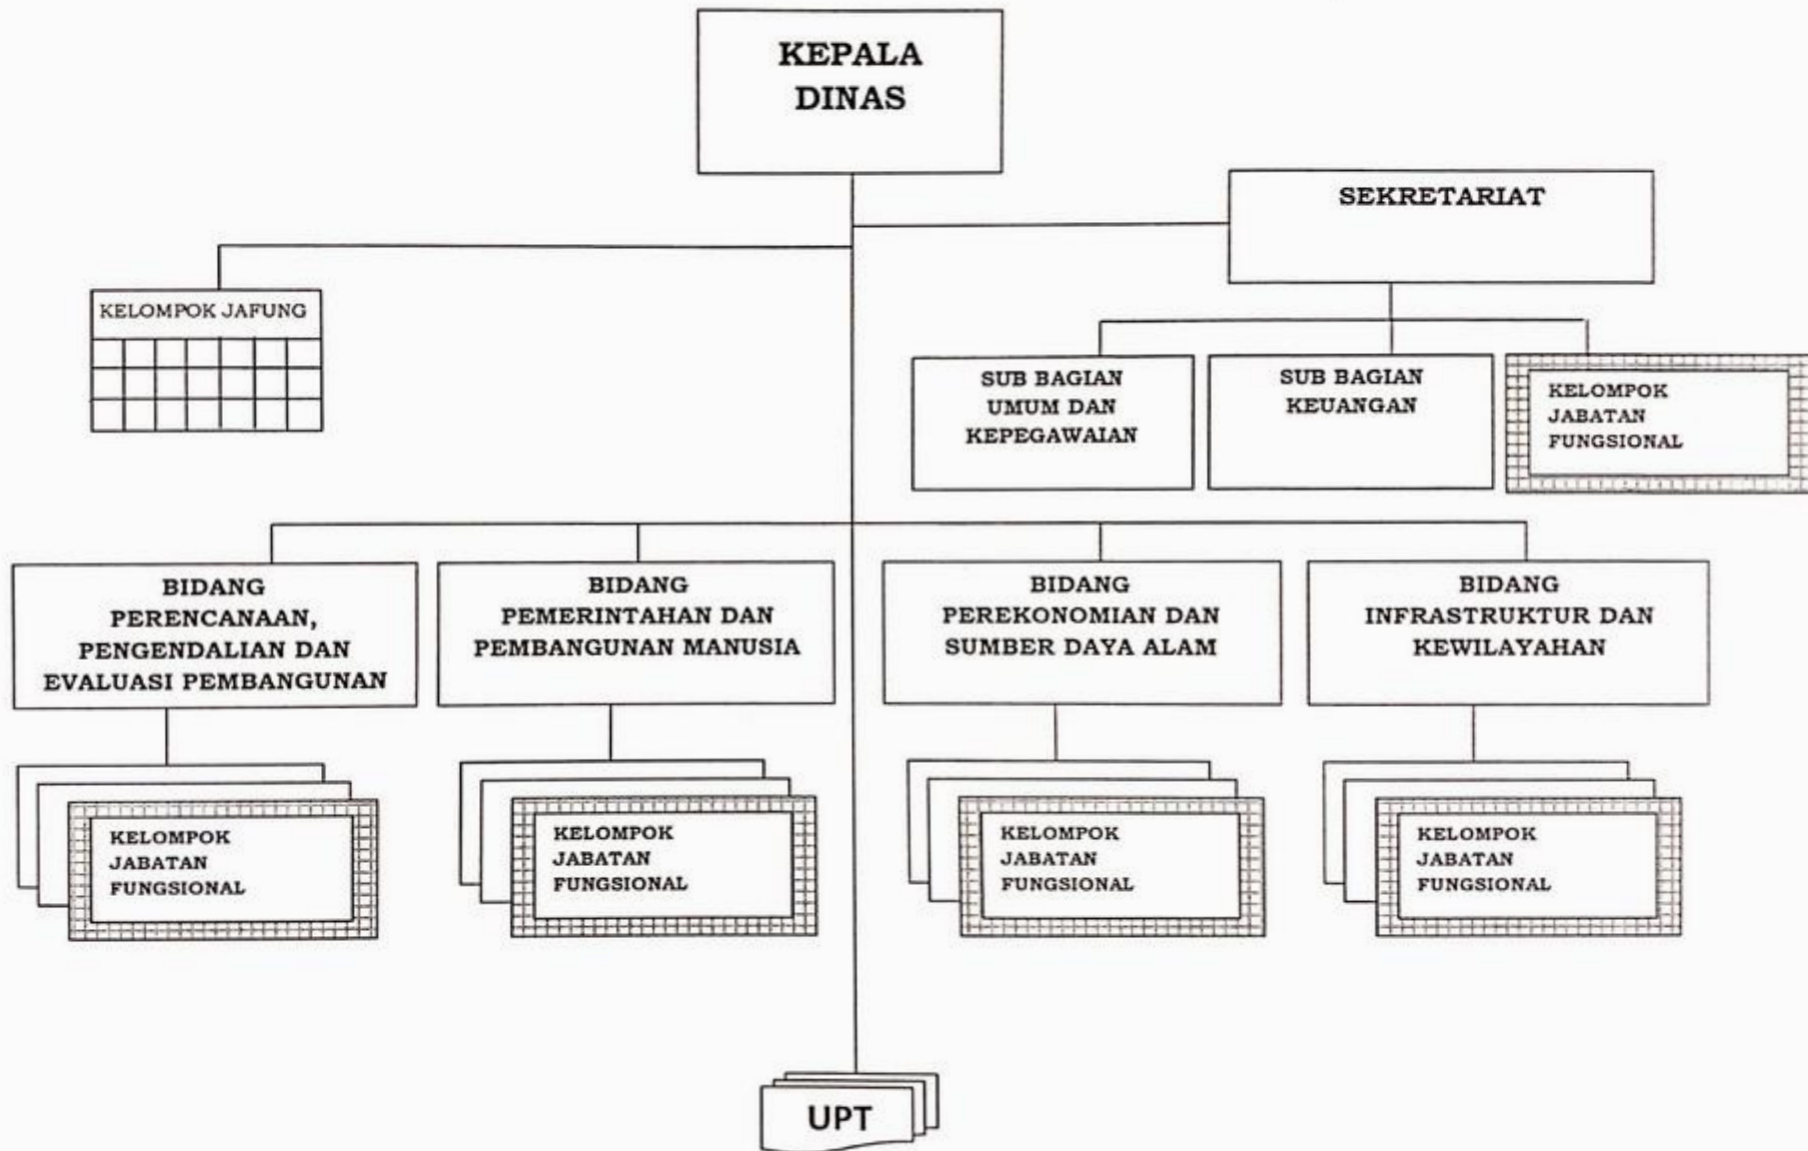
KEPALA DINAS

SEKRETARIAT

KELOMPOK JAFUNG

SUB BAGIAN UMUM DAN KEPEGAWAIAN

SUB BAGIAN KEUANGAN

KELOMPOK JABATAN FUNGSIONAL

BIDANG PERENCANAAN, PENGENDALIAN DAN EVALUASI PEMBANGUNAN

BIDANG PEMERINTAHAN DAN PEMBANGUNAN MANUSIA

BIDANG PEREKONOMIAN DAN SUMBER DAYA ALAM

BIDANG INFRASTRUKTUR DAN KEWILAYAHAN

KELOMPOK JABATAN FUNGSIONAL

KELOMPOK JABATAN FUNGSIONAL

KELOMPOK JABATAN FUNGSIONAL

KELOMPOK JABATAN FUNGSIONAL

UPT